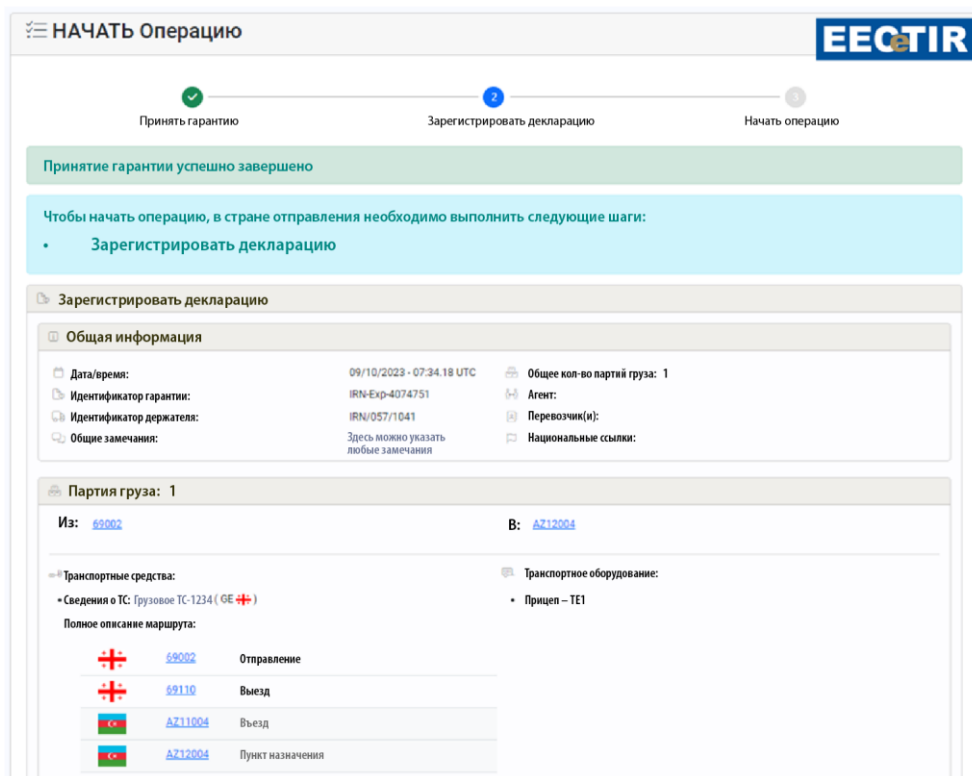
НАЧАТЬ Операцию

EECTIR

Принять гарантию

2 Зарегистрировать декларацию

3 Начать операцию

Принятие гарантии успешно завершено

Чтобы начать операцию, в стране отправления необходимо выполнить следующие шаги:

• Зарегистрировать декларацию

Зарегистрировать декларацию

Общая информация

| | | | |
|---|---|---|---|
| Дата/время: | 09/10/2023 - 07:34.18 UTC | Общее кол-во партий груза: 1 | |
| Идентификатор гарантии: | IRN-Exp-4074751 | Агент: | |
| Идентификатор держателя: | IRN/057/1041 | Перевозчик(и): | |
| Общие замечания: | Здесь можно указать любые замечания | Национальные ссылки: | |

Партия груза: 1

Из: 69002

В: AZ12004

Транспортные средства:

• Сведения о ТС: Грузовое ТС-1234 ( GE )

Полное описание маршрута:

Транспортное оборудование:

• Прицеп – TE1

| | | |
|---|---|---|
| | 69002 | Отправление |
| | 69110 | Выезд |
| | AZ11004 | Въезд |
| | AZ12004 | Пункт назначения |